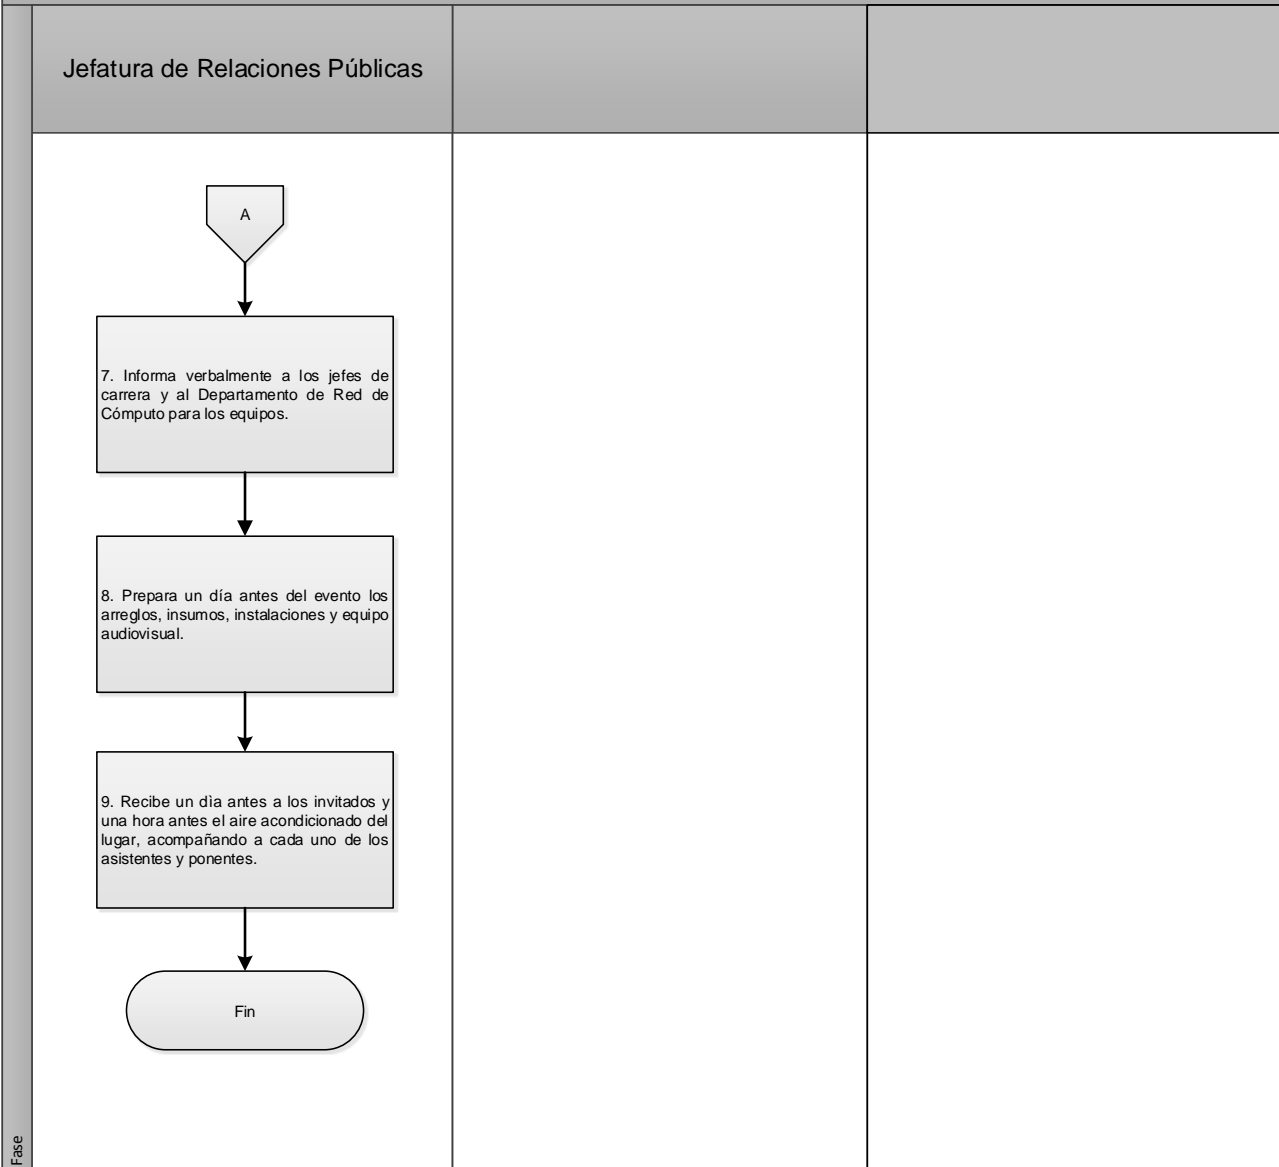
Jefatura de Relaciones Públicas

A

7. Informa verbalmente a los jefes de carrera y al Departamento de Red de Cómputo para los equipos.

8. Prepara un día antes del evento los arreglos, insumos, instalaciones y equipo audiovisual.

9. Recibe un dìa antes a los invitados y una hora antes el aire acondicionado del lugar, acompañando a cada uno de los asistentes y ponentes.

Fin

Fase